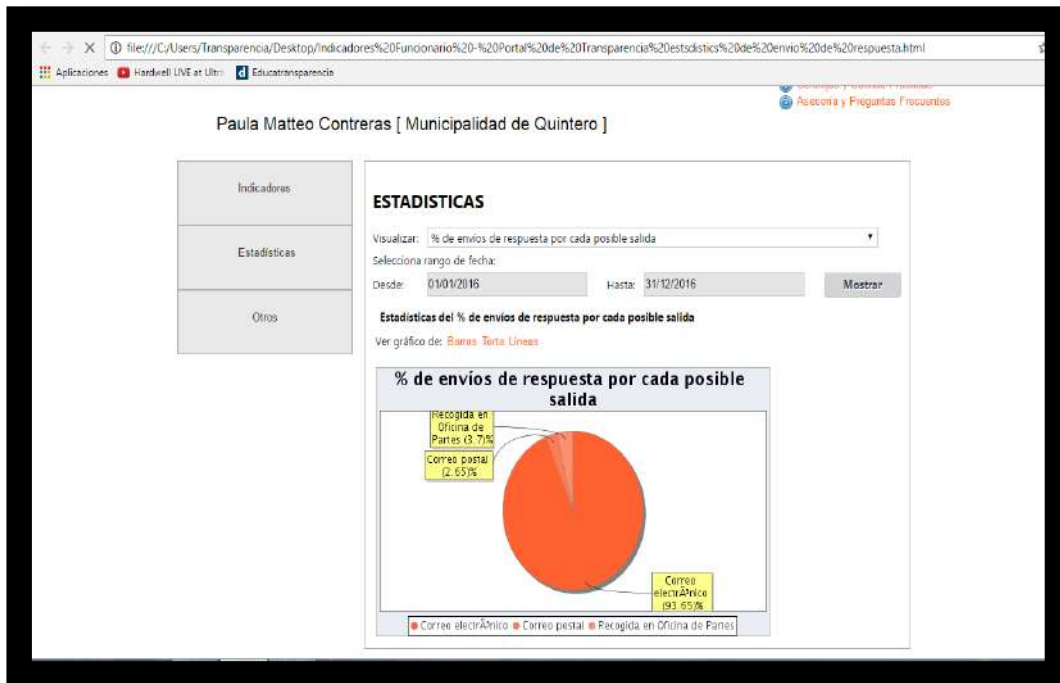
file:///C:/Users/Transparencia/Desktop/Indicadores%20Funcionario%20-%20Portal%20de%20Transparencia%20estadistics%20de%20envio%20de%20respuesta.html

Aplicaciones Hardwell LIVE at Ultr Educatransparencia

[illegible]
Asesoría y Preguntas Frecuentes

Paula Matteo Contreras [ Municipalidad de Quintero ]

Indicadores

Estadísticas

Otros

ESTADISTICAS

Visualizar: % de envíos de respuesta por cada posible salida

Selecciona rango de fecha:

Desde: 01/01/2016 Hasta: 31/12/2016 Mostrar

Estadísticas del % de envíos de respuesta por cada posible salida

Ver gráfico de: Barras Torta Líneas

% de envíos de respuesta por cada posible salida

Recogida en Oficina de Partes (3.7)%

Correo postal (2.65)%

Correo electrÃ³nico (93.65)%

Correo electrÃ³nico Correo postal Recogida en Oficina de Partes